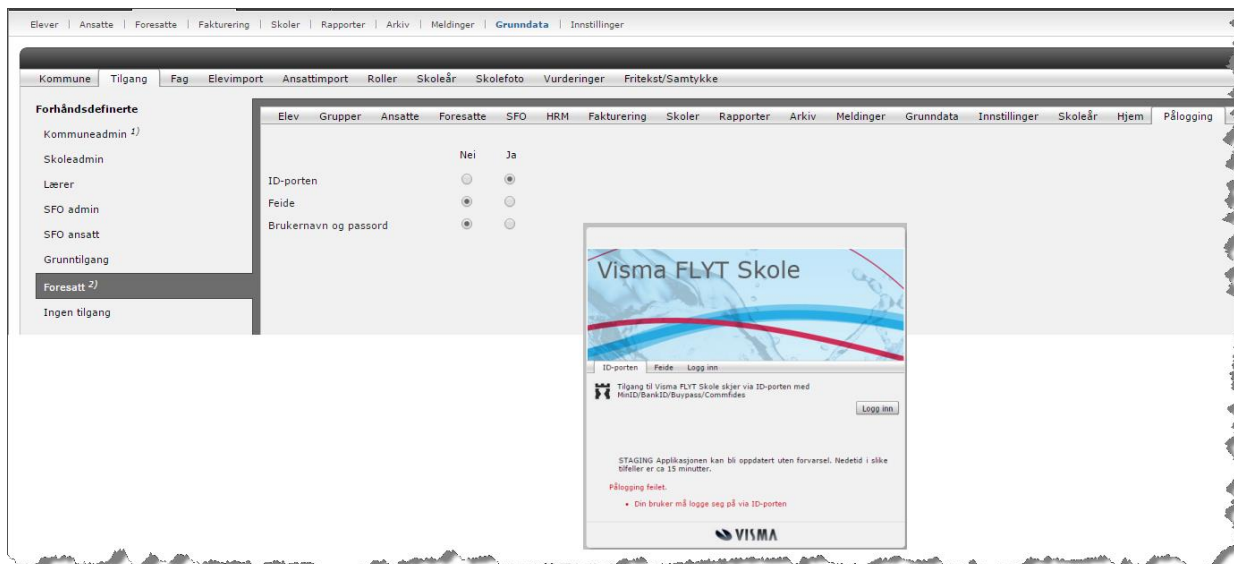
Elever | Ansatte | Foresatte | Fakturering | Skoler | Rapporter | Arkiv | Meldinger | Grunndata | Innstillinger

Kommune Tilgang Fag Elevimport Ansattimport Roller Skoleår Skolefoto Vurderinger Fritekst/Samtykke

Forhåndsdefinerte
Kommuneadmin $^{1)}$
Skoleadmin
Lærer
SFO admin
SFO ansatt
Grunntilgang
Foresatt $^{2)}$
Ingen tilgang

Elev Grupper Ansatte Foresatte SFO HRM Fakturering Skoler Rapporter Arkiv Meldinger Grunndata Innstillinger Skoleår Hjem Pålogging

| | Nei | Ja |
|---|---|---|
| ID-porten | ○ | ◉ |
| Feide | ◉ | ○ |
| Brukernavn og passord | ◉ | ○ |

Visma FLYT Skole

ID-porten Feide Logg inn

Tilgang til Visma FLYT Skole skjer via ID-porten med MinID/BankID/Buypass/Commfides

Logg inn

STAGING Applikasjonen kan bli oppdatert uten forvarsel. Nedetid i slike tilfeller er ca 15 minutter.

Pålogging feilet.

• Din bruker må logge seg på via ID-porten

VISMA